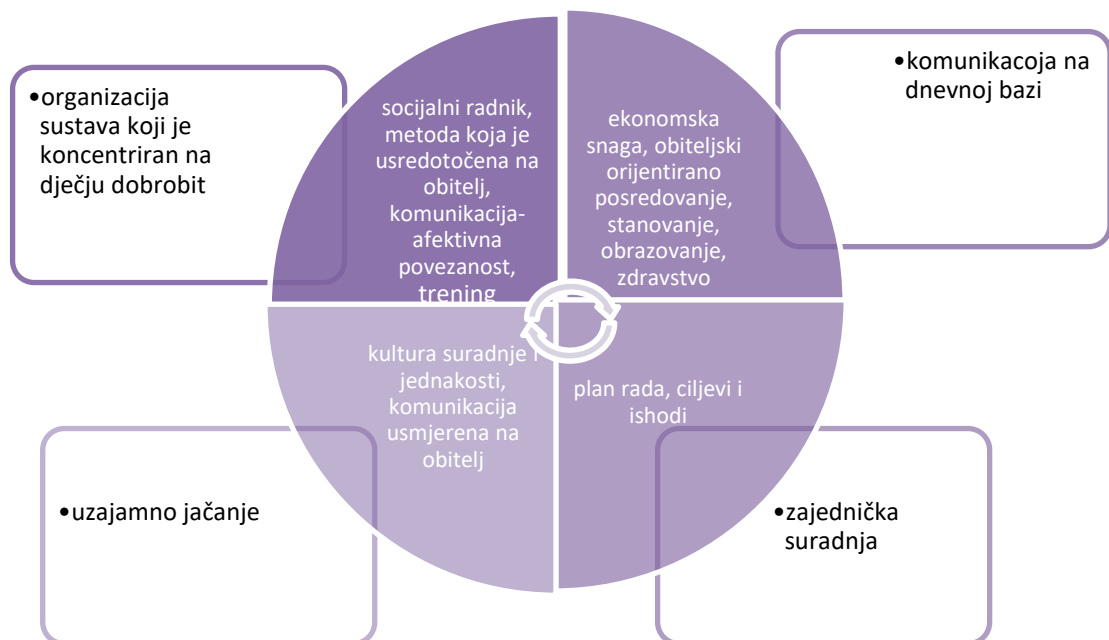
•organizacija sustava koji je koncentriran na dječju dobrobit

socijalni radnik, metoda koja je usredotočena na obitelj, komunikacija-afektivna povezanost, trening

ekonomska snaga, obiteljski orijentirano posredovanje, stanovanje, obrazovanje, zdravstvo

•komunikacoja na dnevnoj bazi

kultura suradnje i jednakosti, komunikacija usmjerena na obitelj

plan rada, ciljevi i ishodi

•uzajamno jačanje

•zajednička suradnja